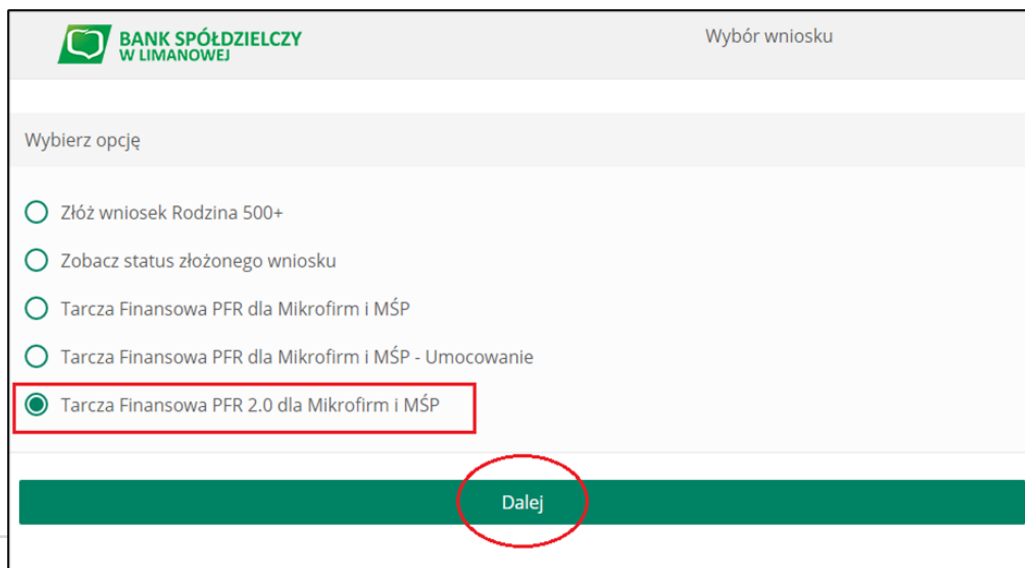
BANK SPÓŁDZIELCZY
W LIMANOWEJ

Wybór wniosku

Wybierz opcję

Złóż wniosek Rodzina 500+

Zobacz status złożonego wniosku

Tarcza Finansowa PFR dla Mikrofirm i MŚP

Tarcza Finansowa PFR dla Mikrofirm i MŚP - Umocowanie

Tarcza Finansowa PFR 2.0 dla Mikrofirm i MŚP

Dalej